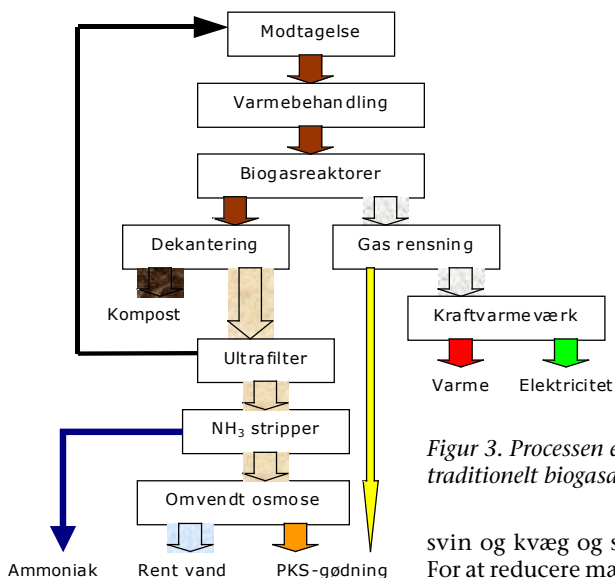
Modtagelse

Varmebehandling

Biogasreaktorer

Dekantering

Gas rensning

Kompost

Kraftvarmeværk

Ultrafilter

Varme

Elektricitet

$NH_3$ stripper

Omvendt osmose

Ammoniak

Rent vand

PKS-gødning

Figur 3. Processen e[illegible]
traditionelt biogasa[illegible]

svin og kvæg og s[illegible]
For at reducere ma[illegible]